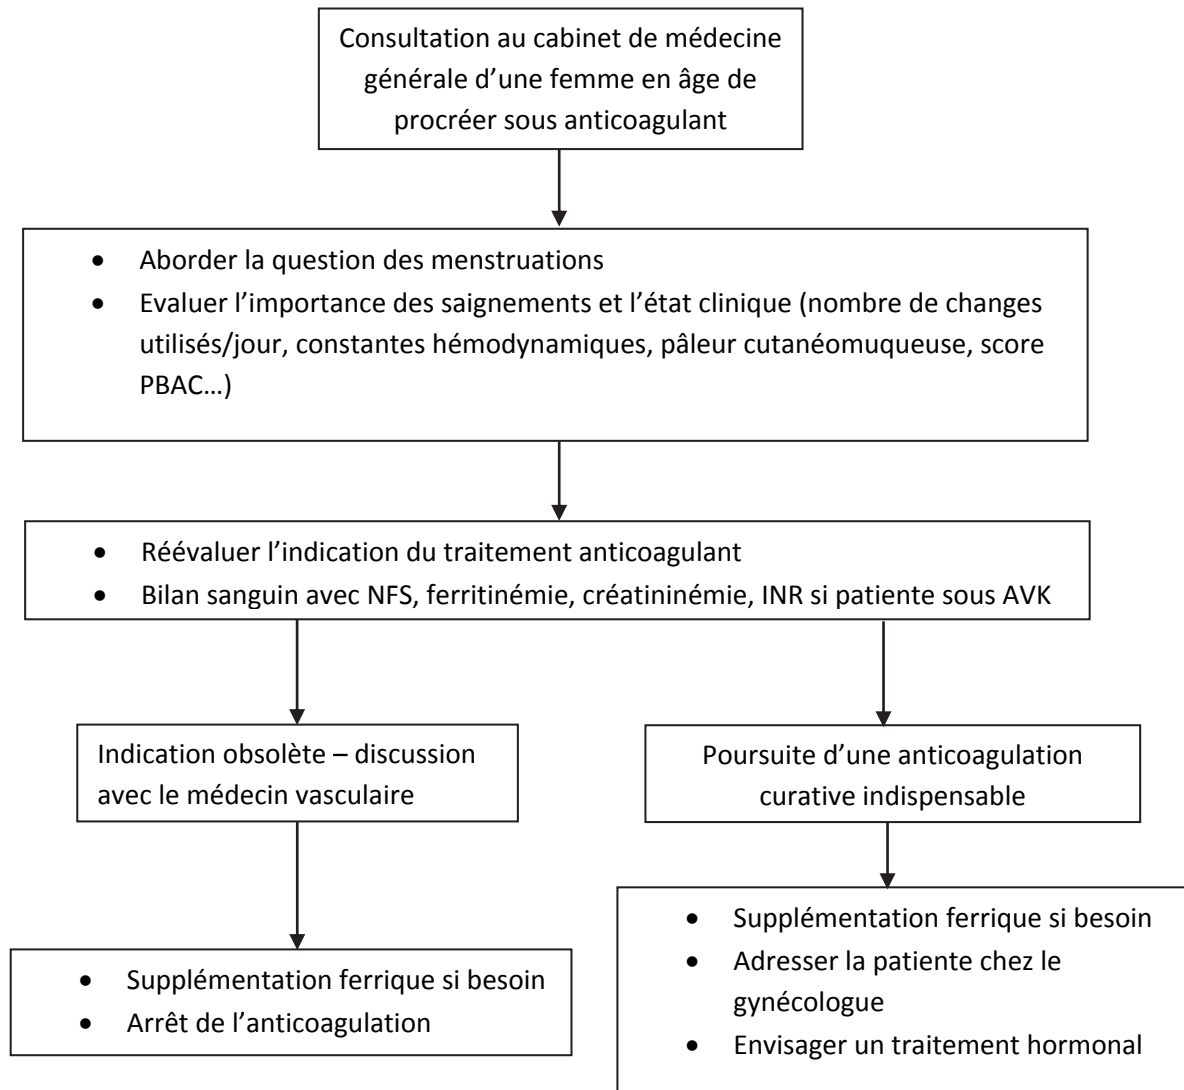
Consultation au cabinet de médecine générale d'une femme en âge de procréer sous anticoagulant

- Aborder la question des menstruations
- Evaluer l'importance des saignements et l'état clinique (nombre de changes utilisés/jour, constantes hémodynamiques, pâleur cutanéomuqueuse, score PBAC…)

- Réévaluer l'indication du traitement anticoagulant
- Bilan sanguin avec NFS, ferritinémie, créatininémie, INR si patiente sous AVK

Indication obsolète – discussion avec le médecin vasculaire

- Supplémentation ferrique si besoin
- Arrêt de l'anticoagulation

Poursuite d'une anticoagulation curative indispensable

- Supplémentation ferrique si besoin
- Adresser la patiente chez le gynécologue
- Envisager un traitement hormonal